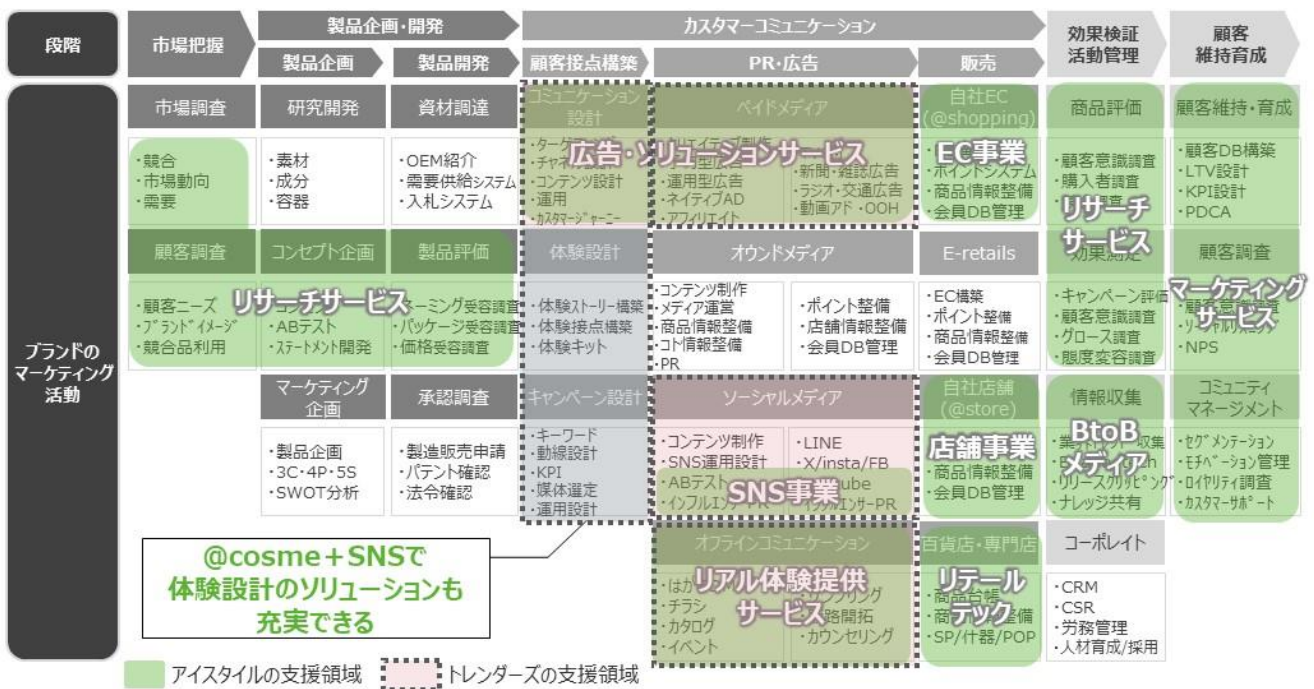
段階

市場把握

製品企画・開発

製品企画

製品開発

カスタマーコミュニケーション

顧客接点構築

PR・広告

販売

効果検証 活動管理

顧客 維持育成

ブランドの マーケティング 活動

市場調査

・競合
・市場動向
・需要

研究開発

・素材
・成分
・容器

資材調達

・OEM紹介
・需要供給システム
・入札システム

コミュニケーション設計

・ターゲ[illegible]
・チャ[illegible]
・コンテンツ設計
・運用
・カスタマージャーニー

広告・ソリューションサービス

ペイドメディア

・クリエイティブ制作
・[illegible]型広告
・運用型広告
・ネイティブAD
・アフィリエイト

・新聞・雑誌広告
・ラジオ・交通広告
・動画アド・OOH

自社EC (@shopping)

EC事業

・ポイントシステム
・商品情報整備
・会員DB管理

商品評価

・顧客意識調査
・購入者調査

リサーチサービス

顧客維持・育成

・顧客DB構築
・LTV設計
・KPI設計
・PDCA

顧客調査

・顧客ニーズ
・ブランドイメージ
・競合品利用

リサーチサービス

コンセプト企画

・ABテスト
・ステートメント開発

製品評価

・ネーミング受容調査
・パッケージ受容調査
・価格受容調査

体験設計

・体験ストーリー構築
・体験接点構築
・体験キット

オウンドメディア

・コンテンツ制作
・メディア運営
・商品情報整備
・コト情報整備
・PR

・ポイント整備
・店舗情報整備
・会員DB管理

E-retails

・EC構築
・ポイント整備
・商品情報整備
・会員DB管理

効果測定

・キャンペーン評価
・顧客意識調査
・グロース調査
・態度変容調査

顧客調査

マーケティングサービス

・顧客意識調査
・リ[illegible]
・NPS

マーケティング企画

・製品企画
・3C・4P・5S
・SWOT分析

承認調査

・製造販売申請
・パテント確認
・法令確認

キャンペーン設計

・キーワード
・動線設計
・KPI
・媒体選定
・運用設計

ソーシャルメディア

・コンテンツ制作
・SNS運用設計
・ABテスト
・インフルエンサー

SNS事業

・LINE
・X/insta/FB
・YouTube
・インフルエンサーPR

自社店舗 (@store)

店舗事業

・商品情報整備
・会員DB管理

情報収集

BtoBメディア

・業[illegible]収集
・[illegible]h
・リリースクリッピング
・ナレッジ共有

コミュニティ マネージメント

・セグメンテーション
・モチベーション管理
・ロイヤリティ調査
・カスタマーサポート

@cosme＋SNSで 体験設計のソリューションも 充実できる

オフラインコミュニケーション

リアル体験提供サービス

・はが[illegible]
・チラシ
・カタログ
・イベント

・サンプリング
・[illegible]路開拓
・カウンセリング

百貨店・専門店

リテールテック

・商品台帳
・商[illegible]整備
・SP/什器/POP

コーポレイト

・CRM
・CSR
・労務管理
・人材育成/採用

アイスタイルの支援領域

トレンダーズの支援領域